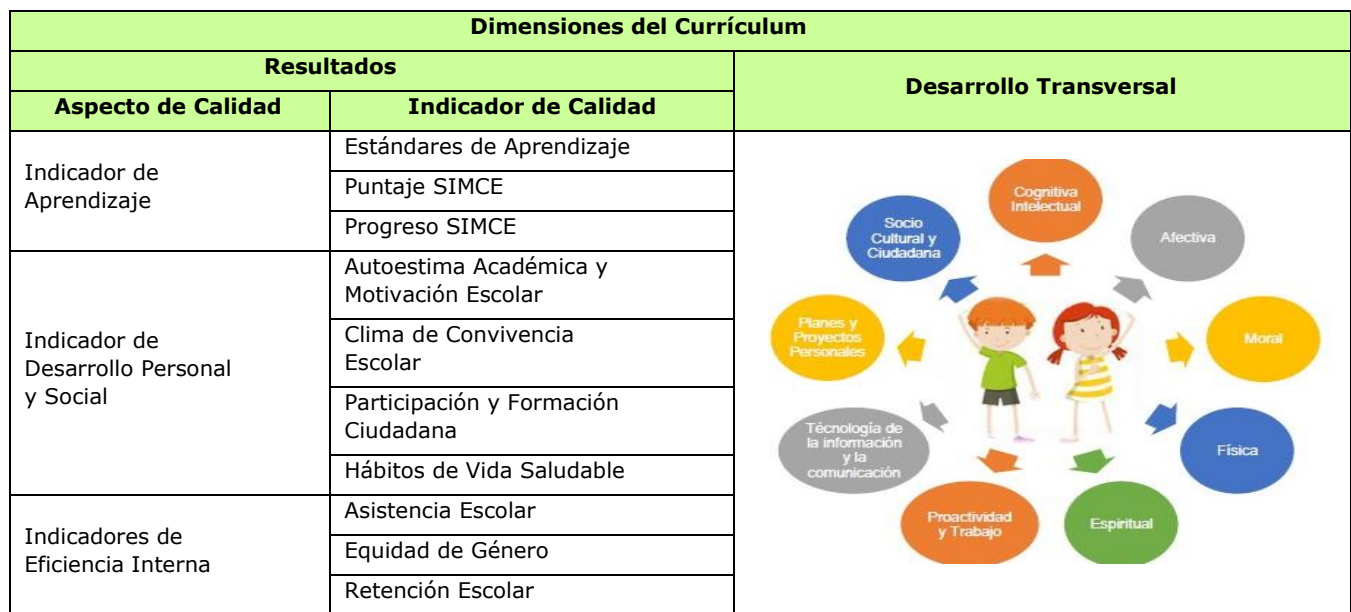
| Dimensiones del Currículum | | |
|---|---|---|
| **Resultados** | | **Desarrollo Transversal** |
| **Aspecto de Calidad** | **Indicador de Calidad** | |
| Indicador de Aprendizaje | Estándares de Aprendizaje | |
| | Puntaje SIMCE | |
| | Progreso SIMCE | |
| Indicador de Desarrollo Personal y Social | Autoestima Académica y Motivación Escolar | |
| | Clima de Convivencia Escolar | |
| | Participación y Formación Ciudadana | |
| | Hábitos de Vida Saludable | |
| Indicadores de Eficiencia Interna | Asistencia Escolar | |
| | Equidad de Género | |
| | Retención Escolar | |

Cognitiva Intelectual
Afectiva
Moral
Física
Espiritual
Proactividad y Trabajo
Técnología de la información y la comunicación
Planes y Proyectos Personales
Socio Cultural y Ciudadana